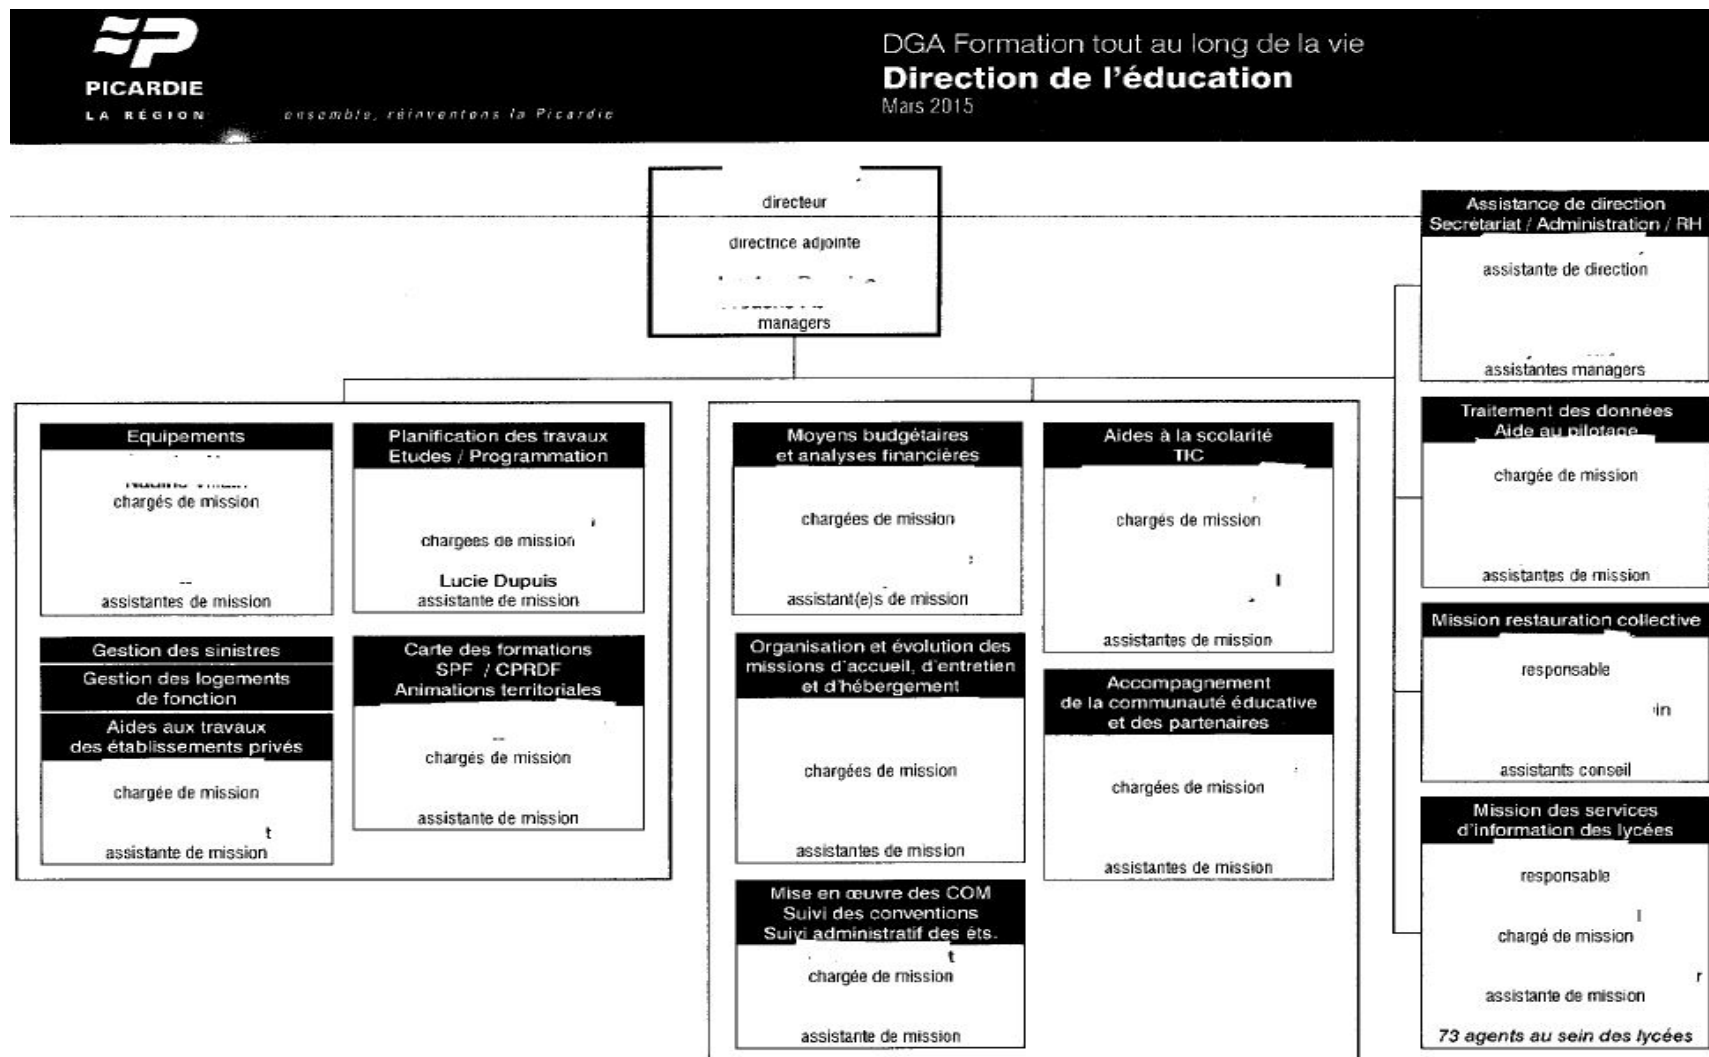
PICARDIE
LA RÉGION
ensemble, réinventons la Picardie

DGA Formation tout au long de la vie
Direction de l'éducation
Mars 2015

directeur
directrice adjointe
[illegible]
managers

Assistance de direction
Secrétariat / Administration / RH
assistante de direction
assistantes managers

Equipements
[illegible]
chargés de mission
assistantes de mission

Planification des travaux
Etudes / Programmation
chargees de mission
Lucie Dupuis
assistante de mission

Gestion des sinistres
Gestion des logements de fonction
Aides aux travaux des établissements privés
chargée de mission
assistante de mission

Carte des formations
SPF / CPRDF
Animations territoriales
chargés de mission
assistante de mission

Moyens budgétaires et analyses financières
chargées de mission
assistant(e)s de mission

Aides à la scolarité
TIC
chargés de mission
assistantes de mission

Organisation et évolution des missions d'accueil, d'entretien et d'hébergement
chargées de mission
assistantes de mission

Accompagnement de la communauté éducative et des partenaires
chargées de mission
assistantes de mission

Mise en œuvre des COM
Suivi des conventions
Suivi administratif des éts.
chargée de mission
assistante de mission

Traitement des données
Aide au pilotage
chargée de mission
assistantes de mission

Mission restauration collective
responsable
assistants conseil

Mission des services d'information des lycées
responsable
chargé de mission
assistante de mission
73 agents au sein des lycées